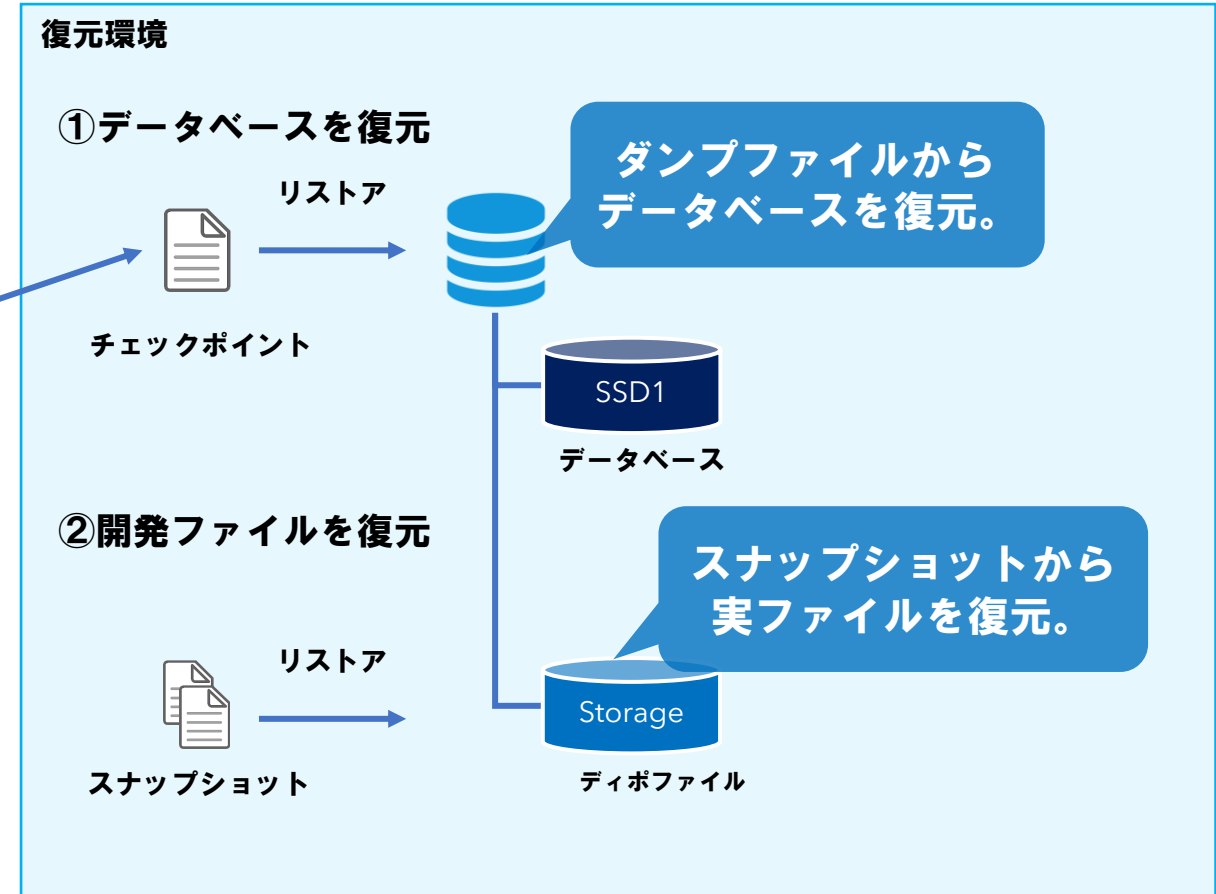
復元環境

①データベースを復元

リストア

ダンプファイルから
データベースを復元。

チェックポイント

SSD1

データベース

②開発ファイルを復元

スナップショットから
実ファイルを復元。

リストア

Storage

スナップショット

ディポファイル